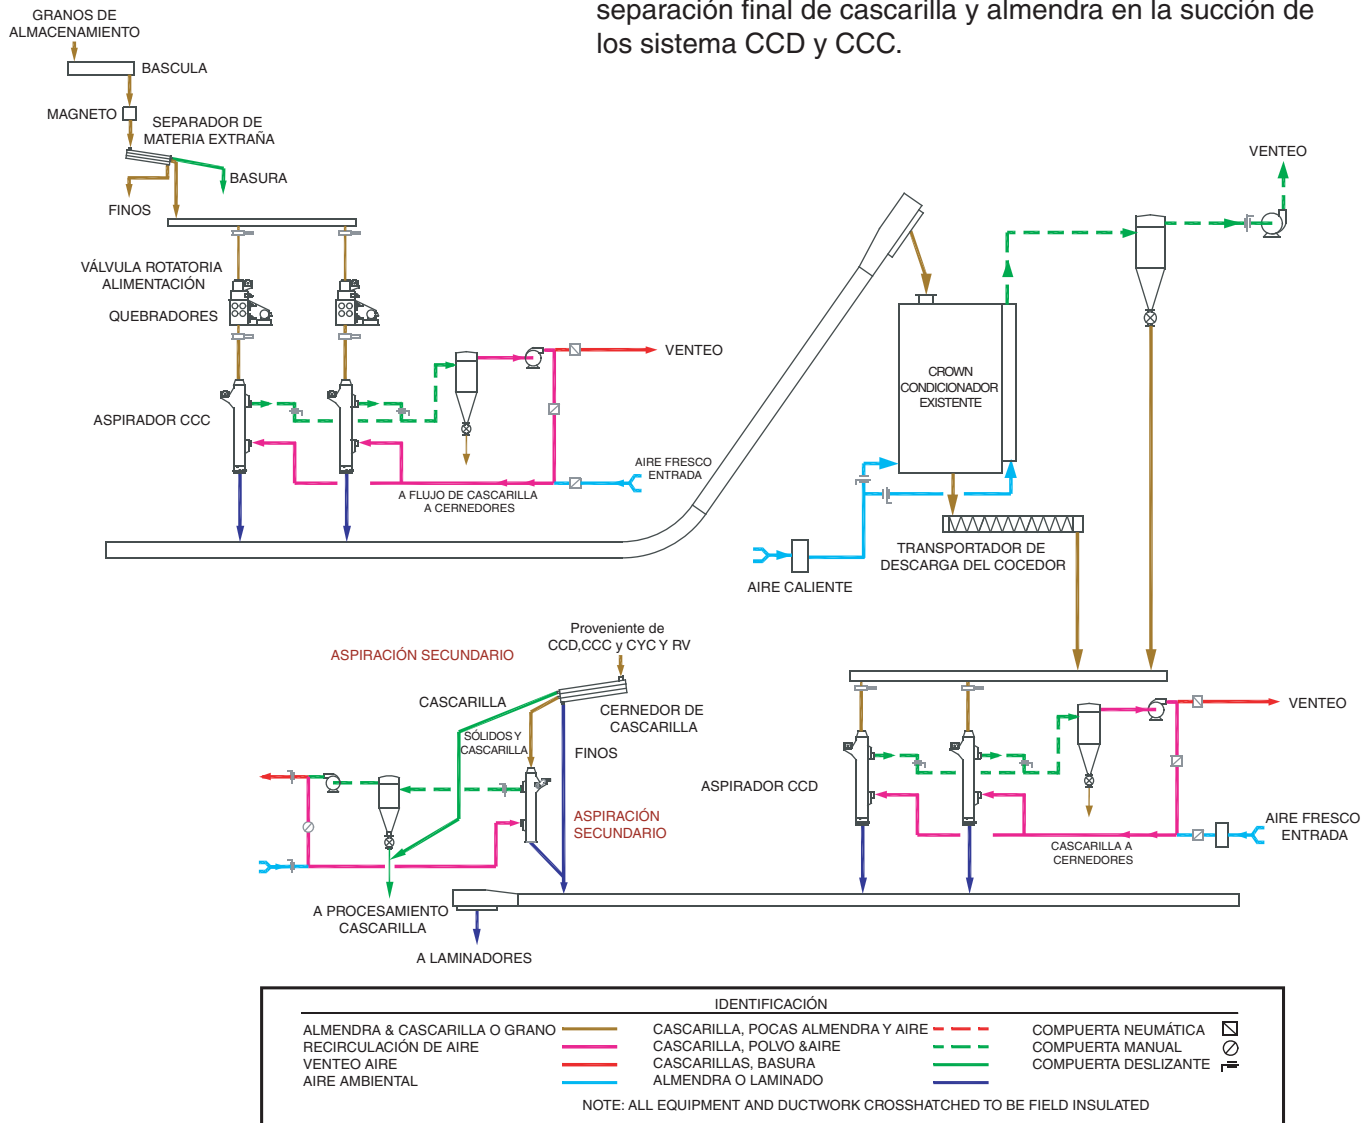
separación final de cascarilla y almendra en la succión de los sistema CCD y CCC.

GRANOS DE ALMACENAMIENTO
BASCULA
MAGNETO
SEPARADOR DE MATERIA EXTRAÑA
BASURA
FINOS
VÁLVULA ROTATORIA ALIMENTACIÓN
QUEBRADORES
ASPIRADOR CCC
VENTEO
AIRE FRESCO ENTRADA
A FLUJO DE CASCARILLA A CERNEDORES
CROWN CONDICIONADOR EXISTENTE
VENTEO
TRANSPORTADOR DE DESCARGA DEL COCEDOR
AIRE CALIENTE
ASPIRACIÓN SECUNDARIO
Proveniente de CCD,CCC y CYC Y RV
CASCARILLA
SÓLIDOS Y CASCARILLA
CERNEDOR DE CASCARILLA
FINOS
ASPIRACIÓN SECUNDARIO
ASPIRADOR CCD
VENTEO
AIRE FRESCO ENTRADA
CASCARILLA A CERNEDORES
A PROCESAMIENTO CASCARILLA
A LAMINADORES

IDENTIFICACIÓN
ALMENDRA & CASCARILLA O GRANO
RECIRCULACIÓN DE AIRE
VENTEO AIRE
AIRE AMBIENTAL
CASCARILLA, POCAS ALMENDRA Y AIRE
CASCARILLA, POLVO &AIRE
CASCARILLAS, BASURA
ALMENDRA O LAMINADO
COMPUERTA NEUMÁTICA
COMPUERTA MANUAL
COMPUERTA DESLIZANTE
NOTE: ALL EQUIPMENT AND DUCTWORK CROSSHATCHED TO BE FIELD INSULATED